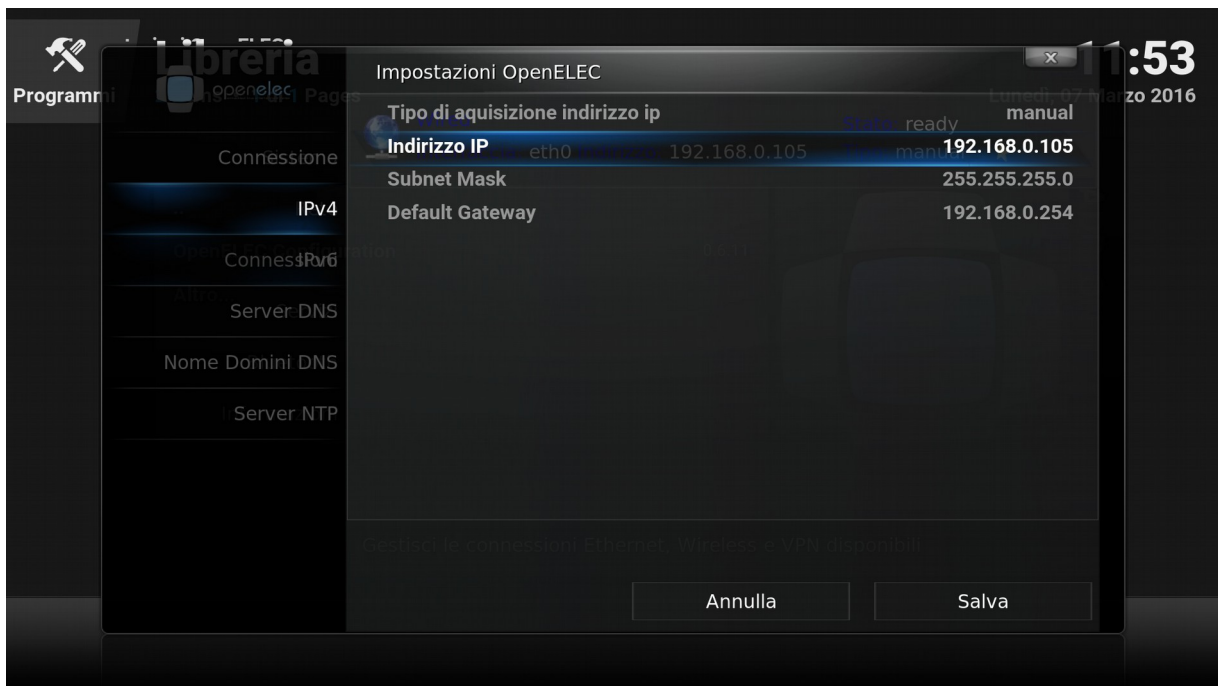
Programmi

Libreria

openelec

:53

zo 2016

Impostazioni OpenELEC

x

Connessione

IPv4

IPv6

Server DNS

Nome Domini DNS

Server NTP

Tipo di aquisizione indirizzo ip manual

Indirizzo IP 192.168.0.105

Subnet Mask 255.255.255.0

Default Gateway 192.168.0.254

Annulla

Salva